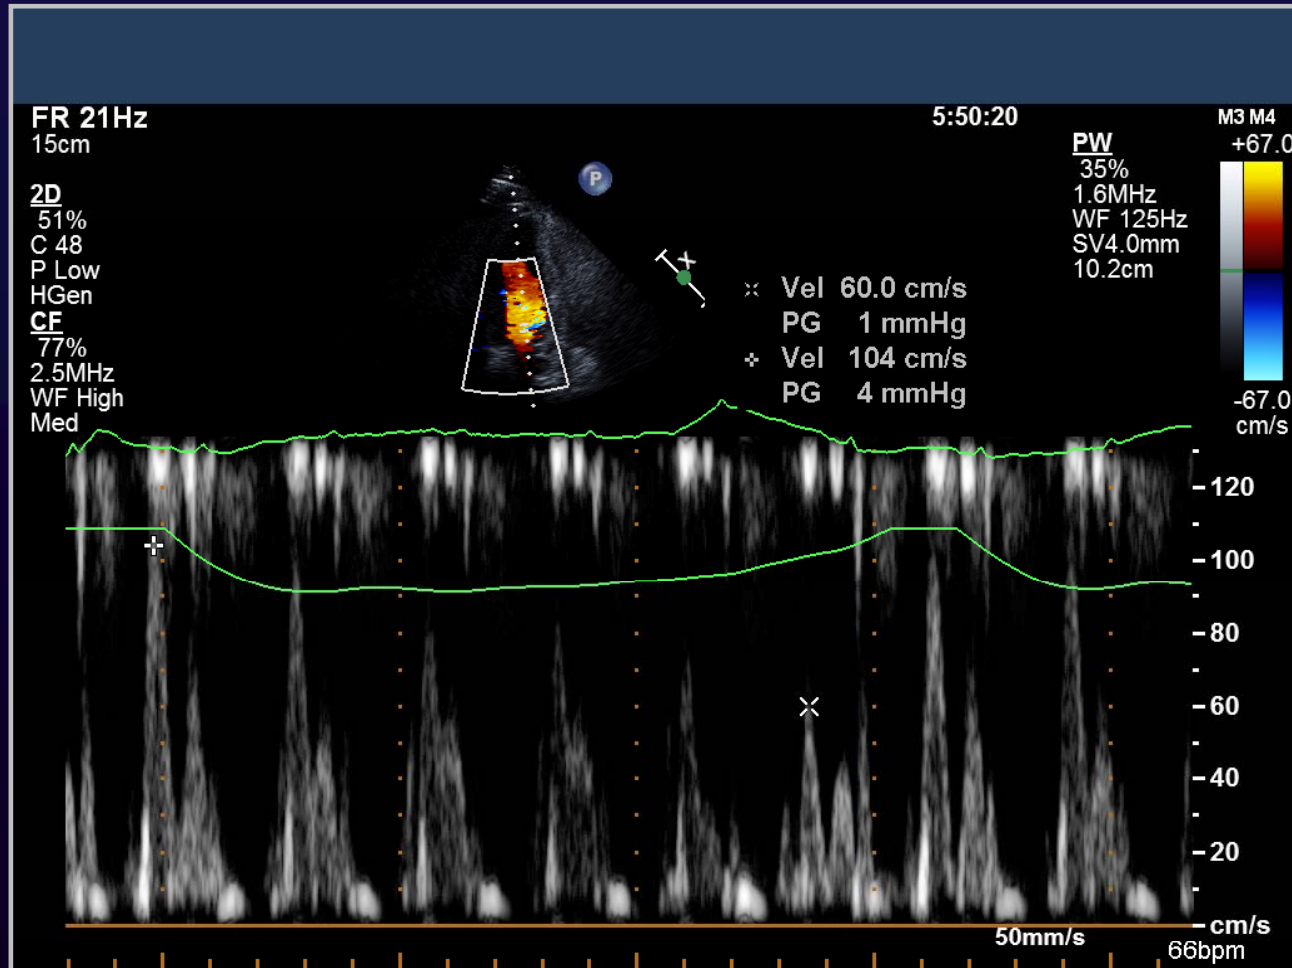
FR 21Hz
15cm

2D
51%
C 48
P Low
HGen
CF
77%
2.5MHz
WF High
Med

5:50:20

P

× Vel 60.0 cm/s
PG 1 mmHg
+ Vel 104 cm/s
PG 4 mmHg

PW
35%
1.6MHz
WF 125Hz
SV4.0mm
10.2cm

M3 M4
+67.0
-67.0
cm/s

-120
-100
-80
-60
-40
-20
-cm/s

50mm/s
66bpm